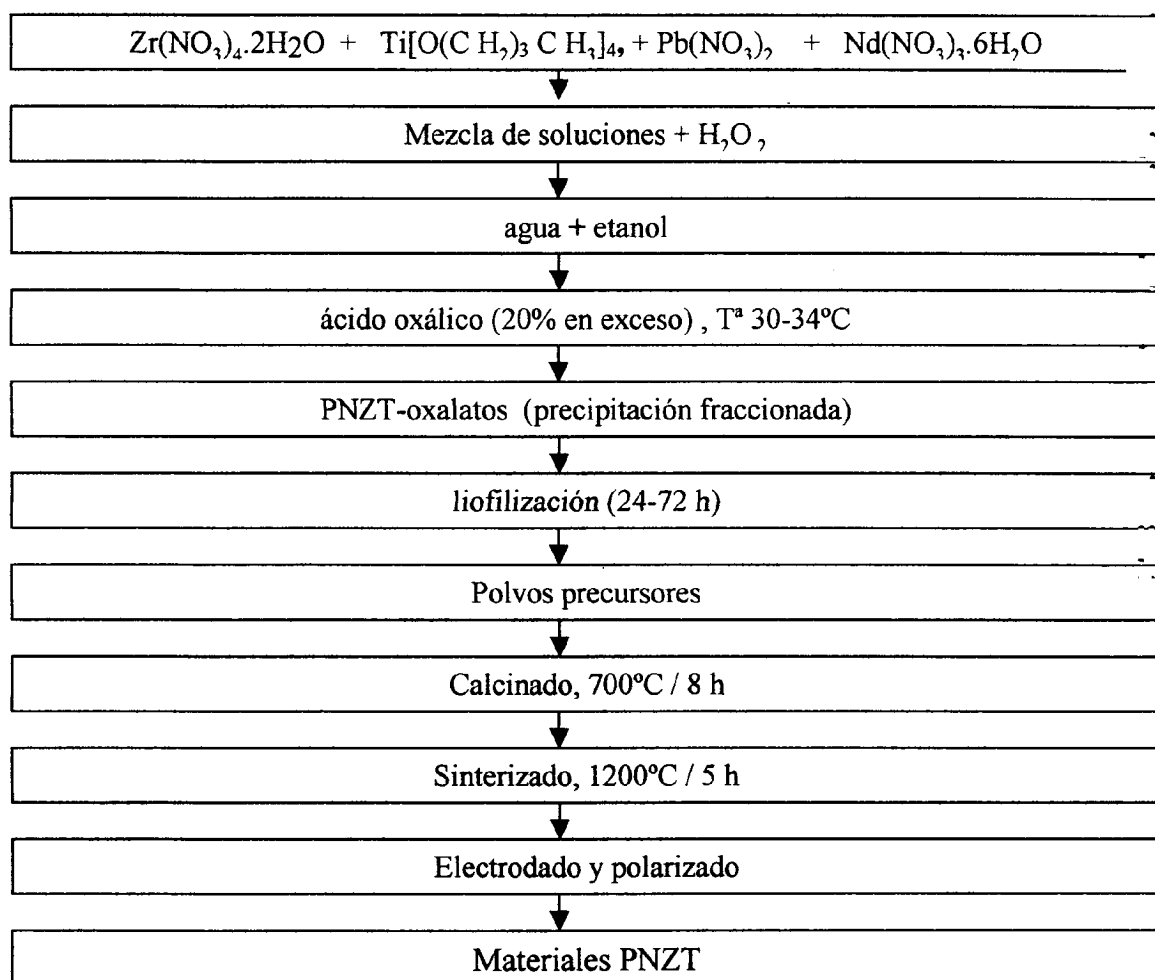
$Zr(NO_3)_4.2H_2O$ + $Ti[O(C H_2)_3 C H_3]_4$, + $Pb(NO_3)_2$ + $Nd(NO_3)_3.6H_2O$

Mezcla de soluciones + $H_2O$ ,

agua + etanol

ácido oxálico (20% en exceso) , Tª 30-34ºC

PNZT-oxalatos (precipitación fraccionada)

liofilización (24-72 h)

Polvos precursores

Calcinado, 700ºC / 8 h

Sinterizado, 1200ºC / 5 h

Electrodado y polarizado

Materiales PNZT